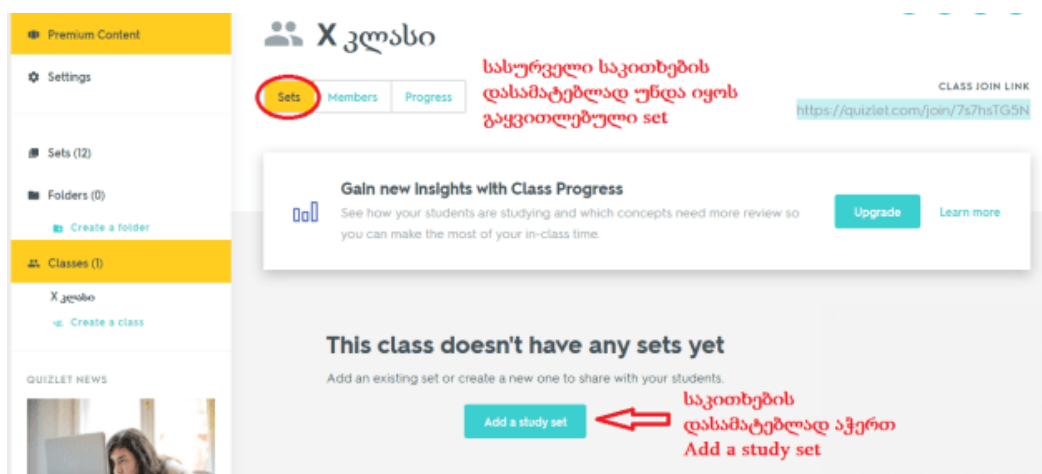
Premium Content

Settings

Sets (12)

Folders (0)

Create a folder

Classes (1)

X კლასი

Create a class

QUIZLET NEWS

X კლასი

Sets Members Progress

სასურველი საკითხების დასამატებლად უნდა იყოს გაყვითლებული set

CLASS JOIN LINK
https://quizlet.com/join/7s7hsTG5N

Gain new insights with Class Progress
See how your students are studying and which concepts need more review so you can make the most of your in-class time.

Upgrade

Learn more

This class doesn't have any sets yet
Add an existing set or create a new one to share with your students.

Add a study set

საკითხების დასამატებლად აჭერთ Add a study set